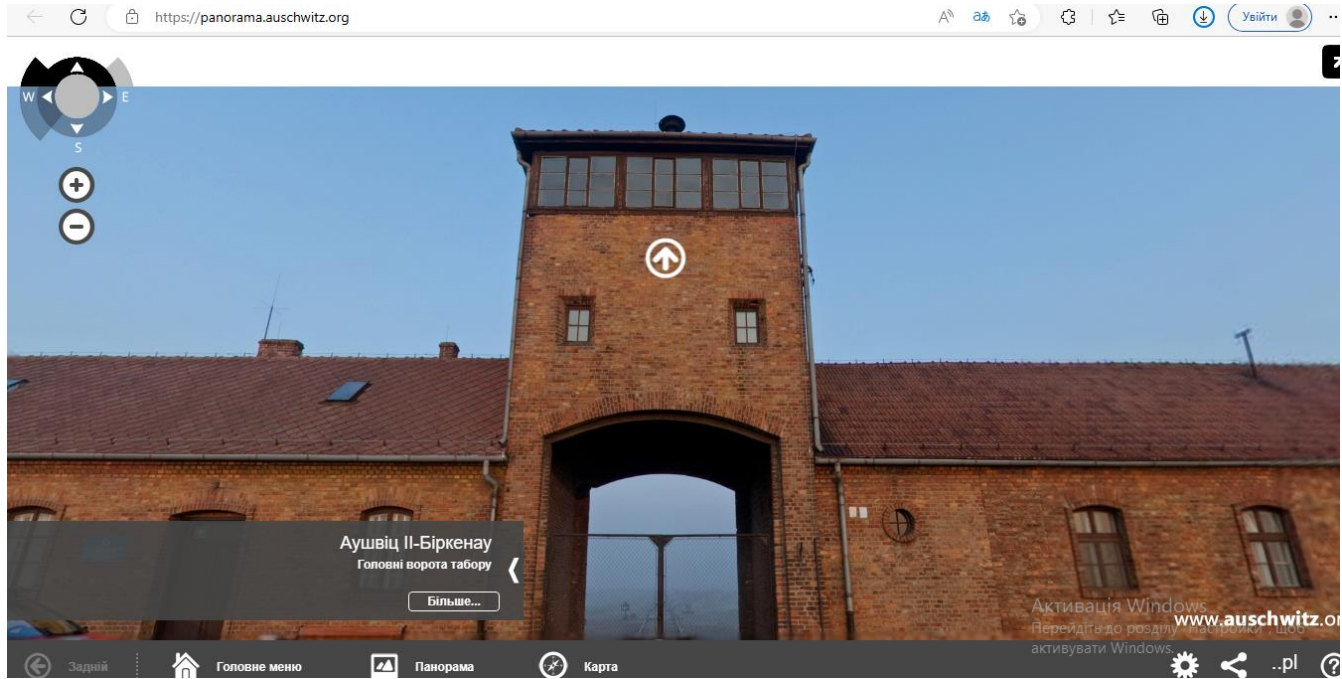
https://panorama.auschwitz.org

Увійти

W
E
S

Аушвіц II-Біркенау
Головні ворота табору

Більше...

Активація Windows
Перейдіть до розділу "Настройки", щоб активувати Windows.

www.auschwitz.or

Задній
Головне меню
Панорама
Карта
..pl